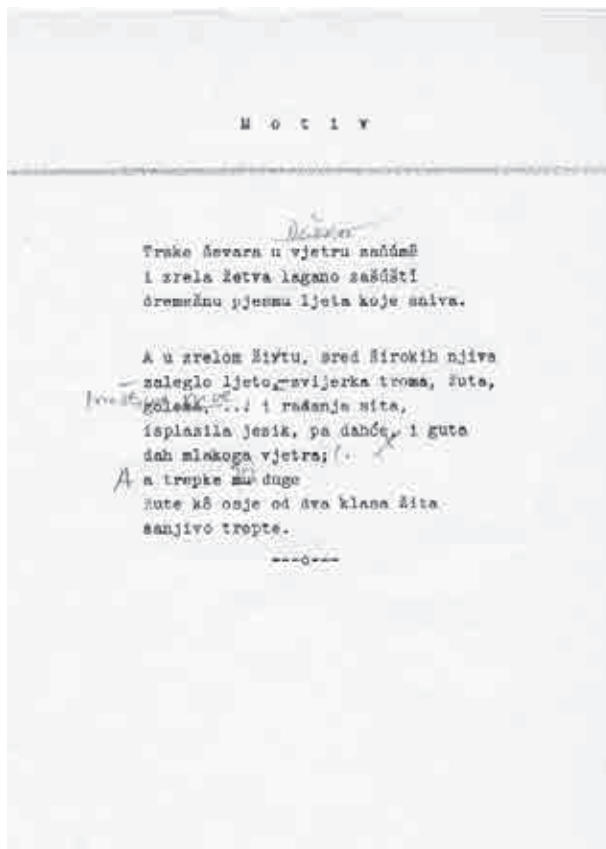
M o t i v

Traka ševara u vjetru zašumi
i zrela žetva lagano zašušti
dremežnu pjesmu ljeta koje sniva.

A u zrelom žitu, sred širokih njiva
zaleglo ljeto, zvijerka troma, žuta,
golema, ... i rađanja sita,
isplazila jezik, pa dahće, i guta
dah mlakoga vjetra;
a trepke mu duge
žute kô osje od dva klasa žita
sanjivo trepte.

---o---